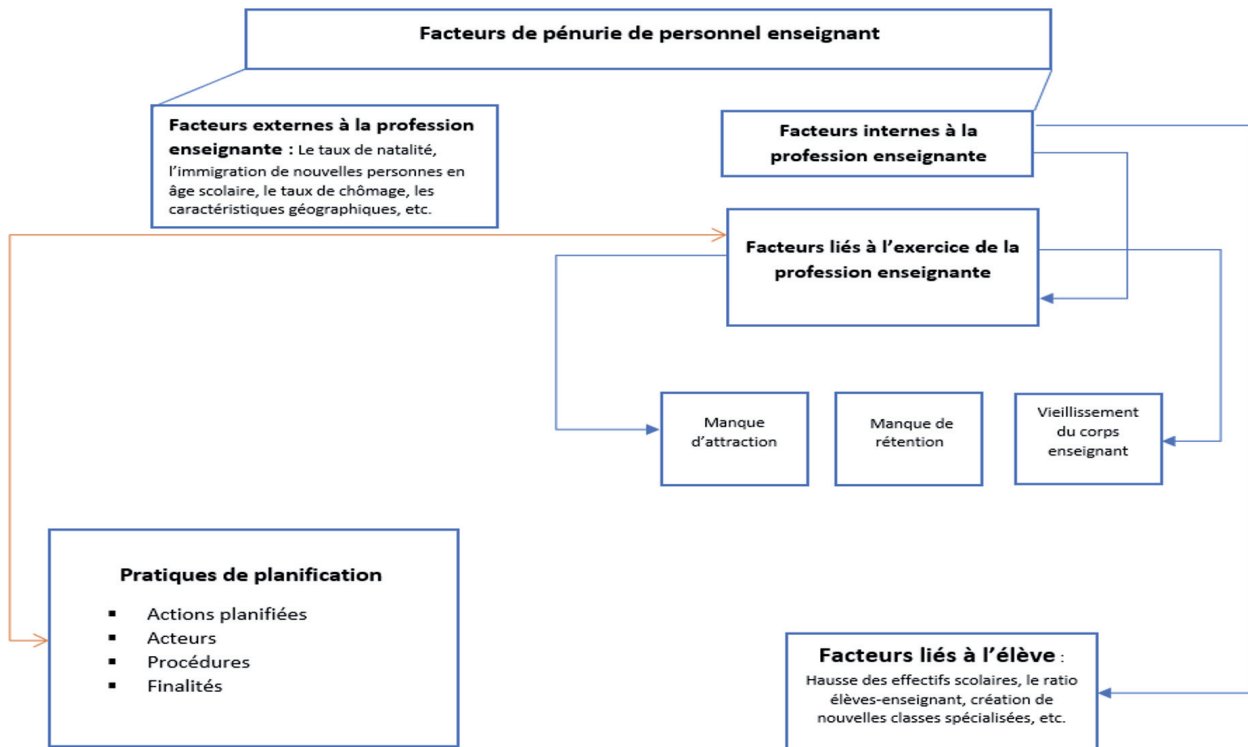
Facteurs de pénurie de personnel enseignant

Facteurs externes à la profession enseignante : Le taux de natalité, l'immigration de nouvelles personnes en âge scolaire, le taux de chômage, les caractéristiques géographiques, etc.

Facteurs internes à la profession enseignante

Facteurs liés à l'exercice de la profession enseignante

Manque d'attraction

Manque de rétention

Vieillissement du corps enseignant

Pratiques de planification

- Actions planifiées
- Acteurs
- Procédures
- Finalités

Facteurs liés à l'élève :
Hausse des effectifs scolaires, le ratio élèves-enseignant, création de nouvelles classes spécialisées, etc.